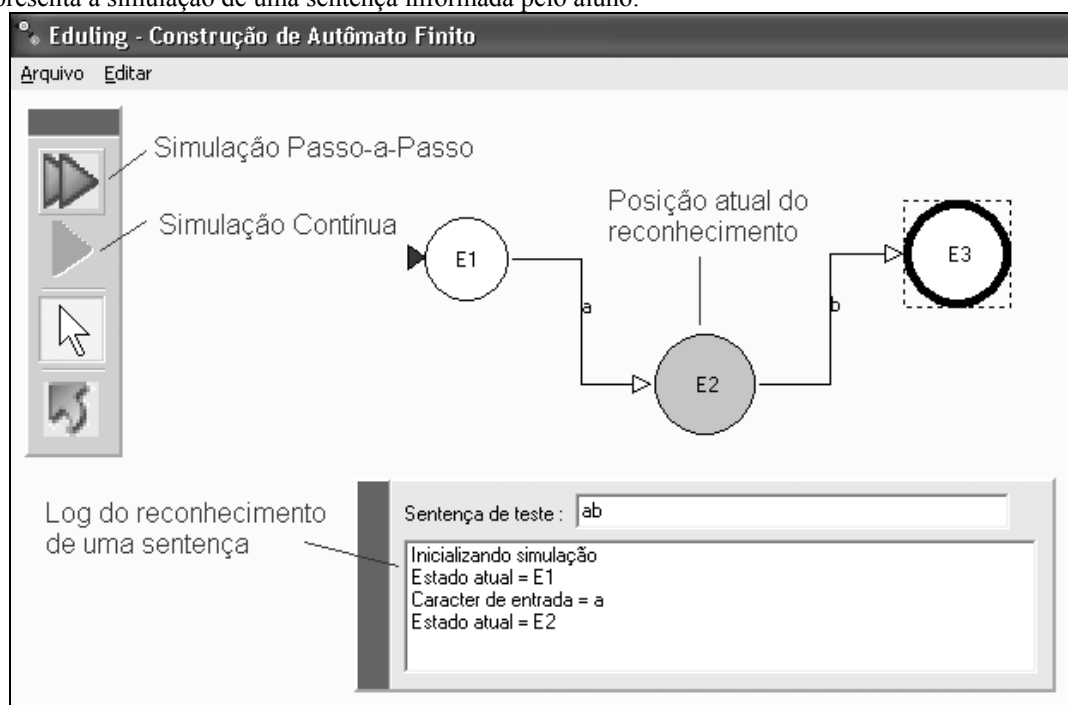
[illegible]presenta a simulação de uma sentença informada pelo aluno.

Eduling - Construção de Autômato Finito

Arquivo Editar

Simulação Passo-a-Passo

Simulação Contínua

Posição atual do reconhecimento

E1

a

E2

b

E3

Log do reconhecimento de uma sentença

Sentença de teste : ab

Inicializando simulação
Estado atual = E1
Caracter de entrada = a
Estado atual = E2